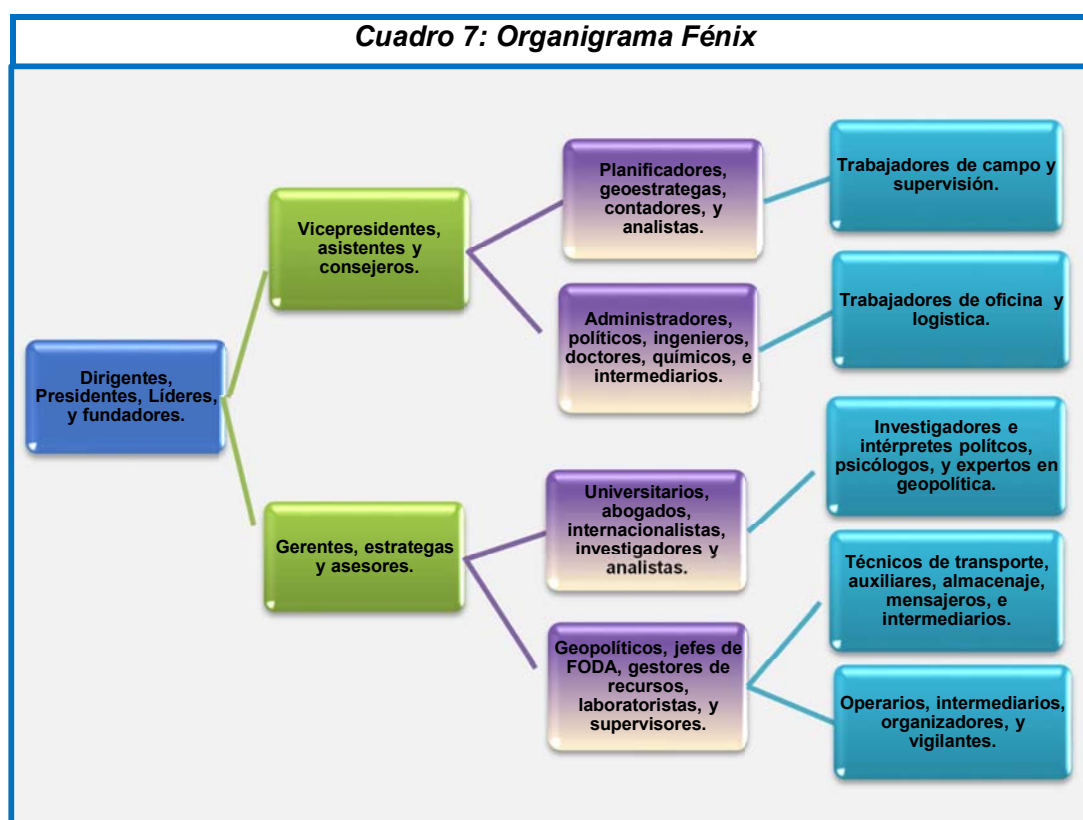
Cuadro 7: Organigrama Fénix

Dirigentes, Presidentes, Líderes, y fundadores.

Vicepresidentes, asistentes y consejeros.

Planificadores, geoestrategas, contadores, y analistas.

Trabajadores de campo y supervisión.

Administradores, políticos, ingenieros, doctores, químicos, e intermediarios.

Trabajadores de oficina y logistica.

Gerentes, estrategas y asesores.

Universitarios, abogados, internacionalistas, investigadores y analistas.

Investigadores e intérpretes polítcos, psicólogos, y expertos en geopolítica.

Geopolíticos, jefes de FODA, gestores de recursos, laboratoristas, y supervisores.

Técnicos de transporte, auxiliares, almacenaje, mensajeros, e intermediarios.

Operarios, intermediarios, organizadores, y vigilantes.